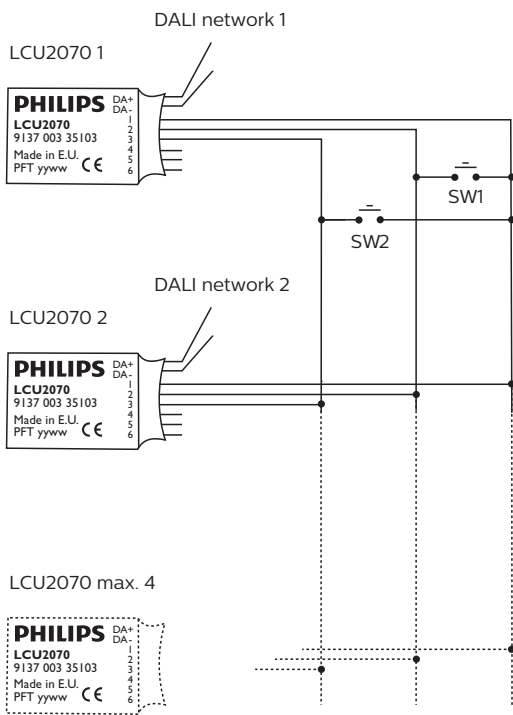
DALI network 1

LCU2070 1

PHILIPS DA+ DA- 1 2 3 4 5 6
LCU2070
9137 003 35103
Made in E.U.
PFT yyww CE

SW1

SW2

DALI network 2

LCU2070 2

PHILIPS DA+ DA- 1 2 3 4 5 6
LCU2070
9137 003 35103
Made in E.U.
PFT yyww CE

LCU2070 max. 4

PHILIPS DA+ DA- 1 2 3 4 5 6
LCU2070
9137 003 35103
Made in E.U.
PFT yyww CE